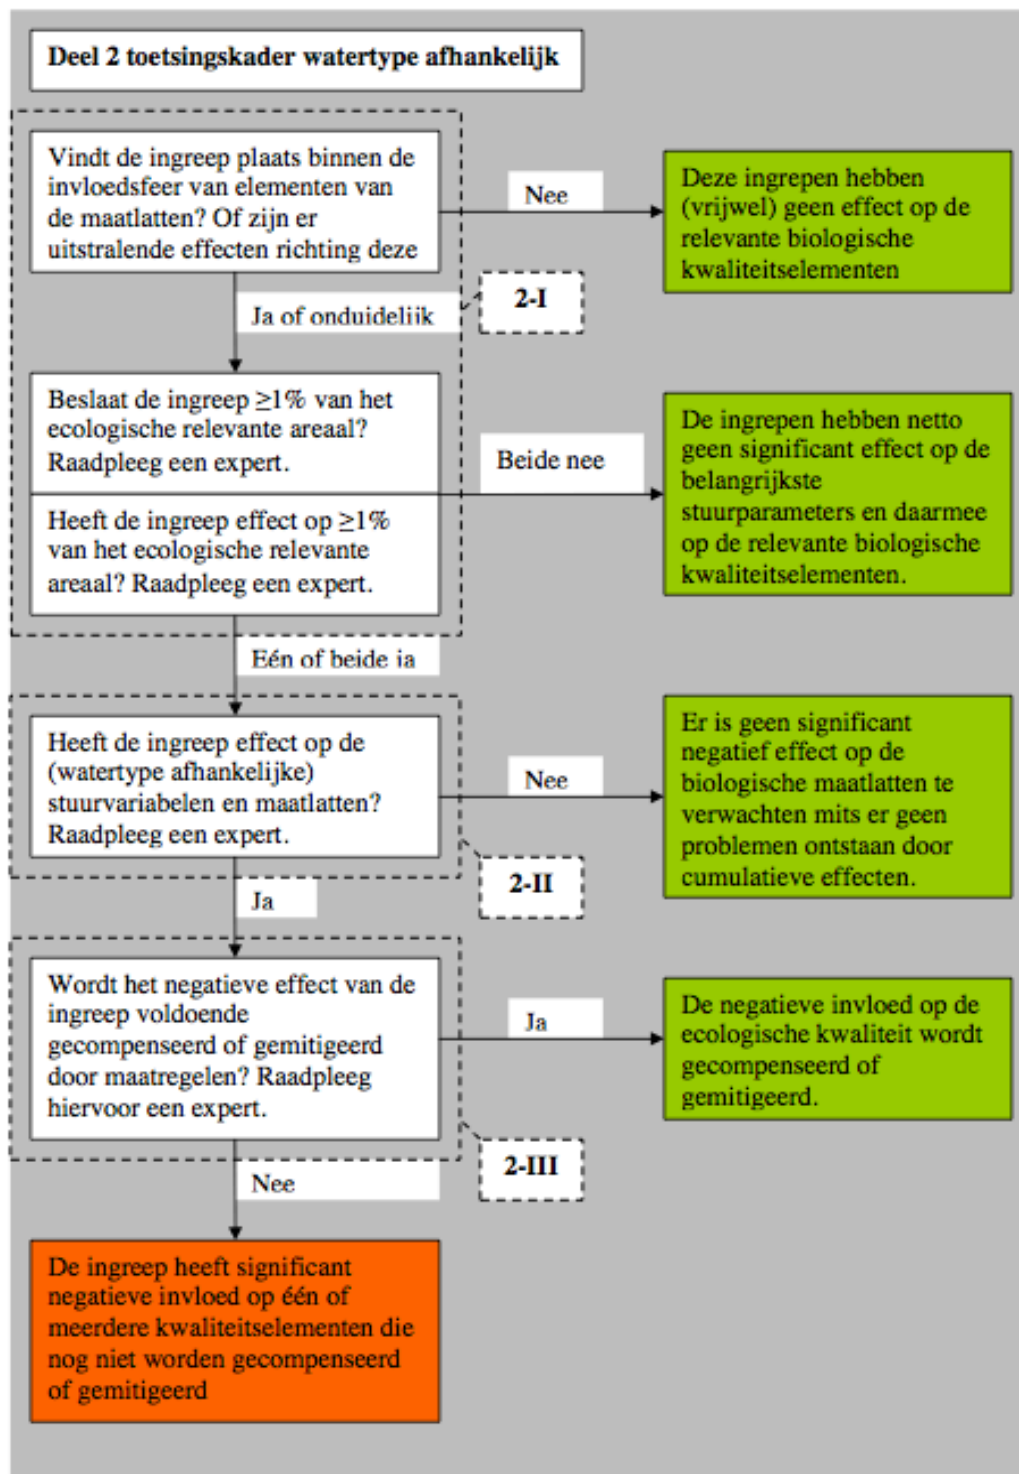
Deel 2 toetsingskader watertype afhankelijk

Vindt de ingreep plaats binnen de invloedsfeer van elementen van de maatlatten? Of zijn er uitstralende effecten richting deze

Nee

Deze ingrepen hebben (vrijwel) geen effect op de relevante biologische kwaliteitselementen

2-I

Ja of onduidelijk

Beslaat de ingreep ≥1% van het ecologische relevante areaal? Raadpleeg een expert.

Beide nee

Heeft de ingreep effect op ≥1% van het ecologische relevante areaal? Raadpleeg een expert.

De ingrepen hebben netto geen significant effect op de belangrijkste stuurparameters en daarmee op de relevante biologische kwaliteitselementen.

Eén of beide ja

Heeft de ingreep effect op de (watertype afhankelijke) stuurvariabelen en maatlatten? Raadpleeg een expert.

Nee

Er is geen significant negatief effect op de biologische maatlatten te verwachten mits er geen problemen ontstaan door cumulatieve effecten.

2-II

Ja

Wordt het negatieve effect van de ingreep voldoende gecompenseerd of gemitigeerd door maatregelen? Raadpleeg hiervoor een expert.

Ja

De negatieve invloed op de ecologische kwaliteit wordt gecompenseerd of gemitigeerd.

2-III

Nee

De ingreep heeft significant negatieve invloed op één of meerdere kwaliteitselementen die nog niet worden gecompenseerd of gemitigeerd